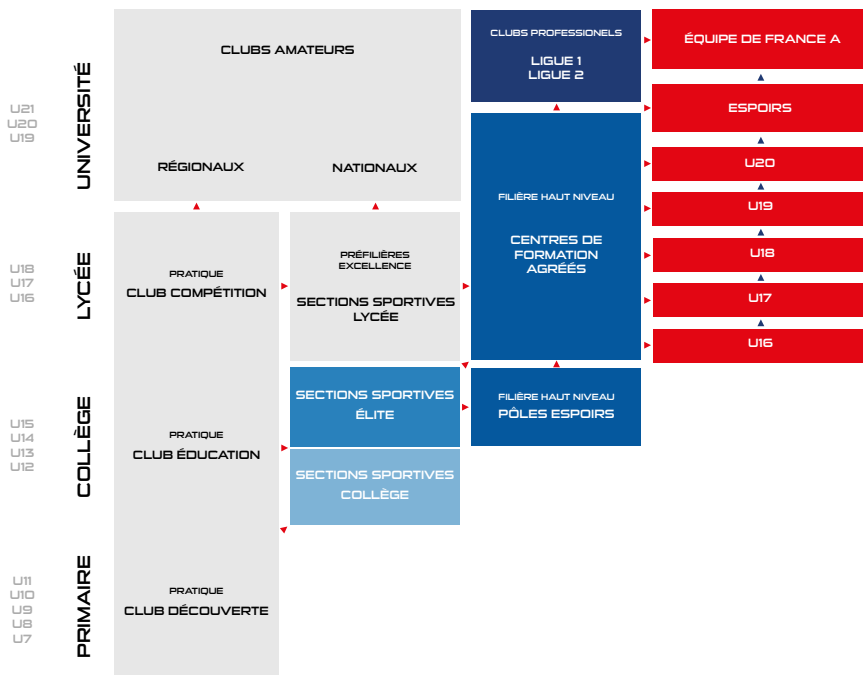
U21
U20
U19

UNIVERSITÉ

CLUBS AMATEURS

RÉGIONAUX

NATIONAUX

CLUBS PROFESSIONELS

LIGUE 1
LIGUE 2

ÉQUIPE DE FRANCE A

ESPOIRS

U20

U19

U18

U17

U16

FILIÈRE HAUT NIVEAU

CENTRES DE FORMATION AGRÉÉS

U18
U17
U16

LYCÉE

PRATIQUE
CLUB COMPÉTITION

PRÉFILIÈRES EXCELLENCE

SECTIONS SPORTIVES LYCÉE

U15
U14
U13
U12

COLLÈGE

PRATIQUE
CLUB ÉDUCATION

SECTIONS SPORTIVES ÉLITE

FILIÈRE HAUT NIVEAU
PÔLES ESPOIRS

SECTIONS SPORTIVES COLLÈGE

U11
U10
U9
U8
U7

PRIMAIRE

PRATIQUE
CLUB DÉCOUVERTE